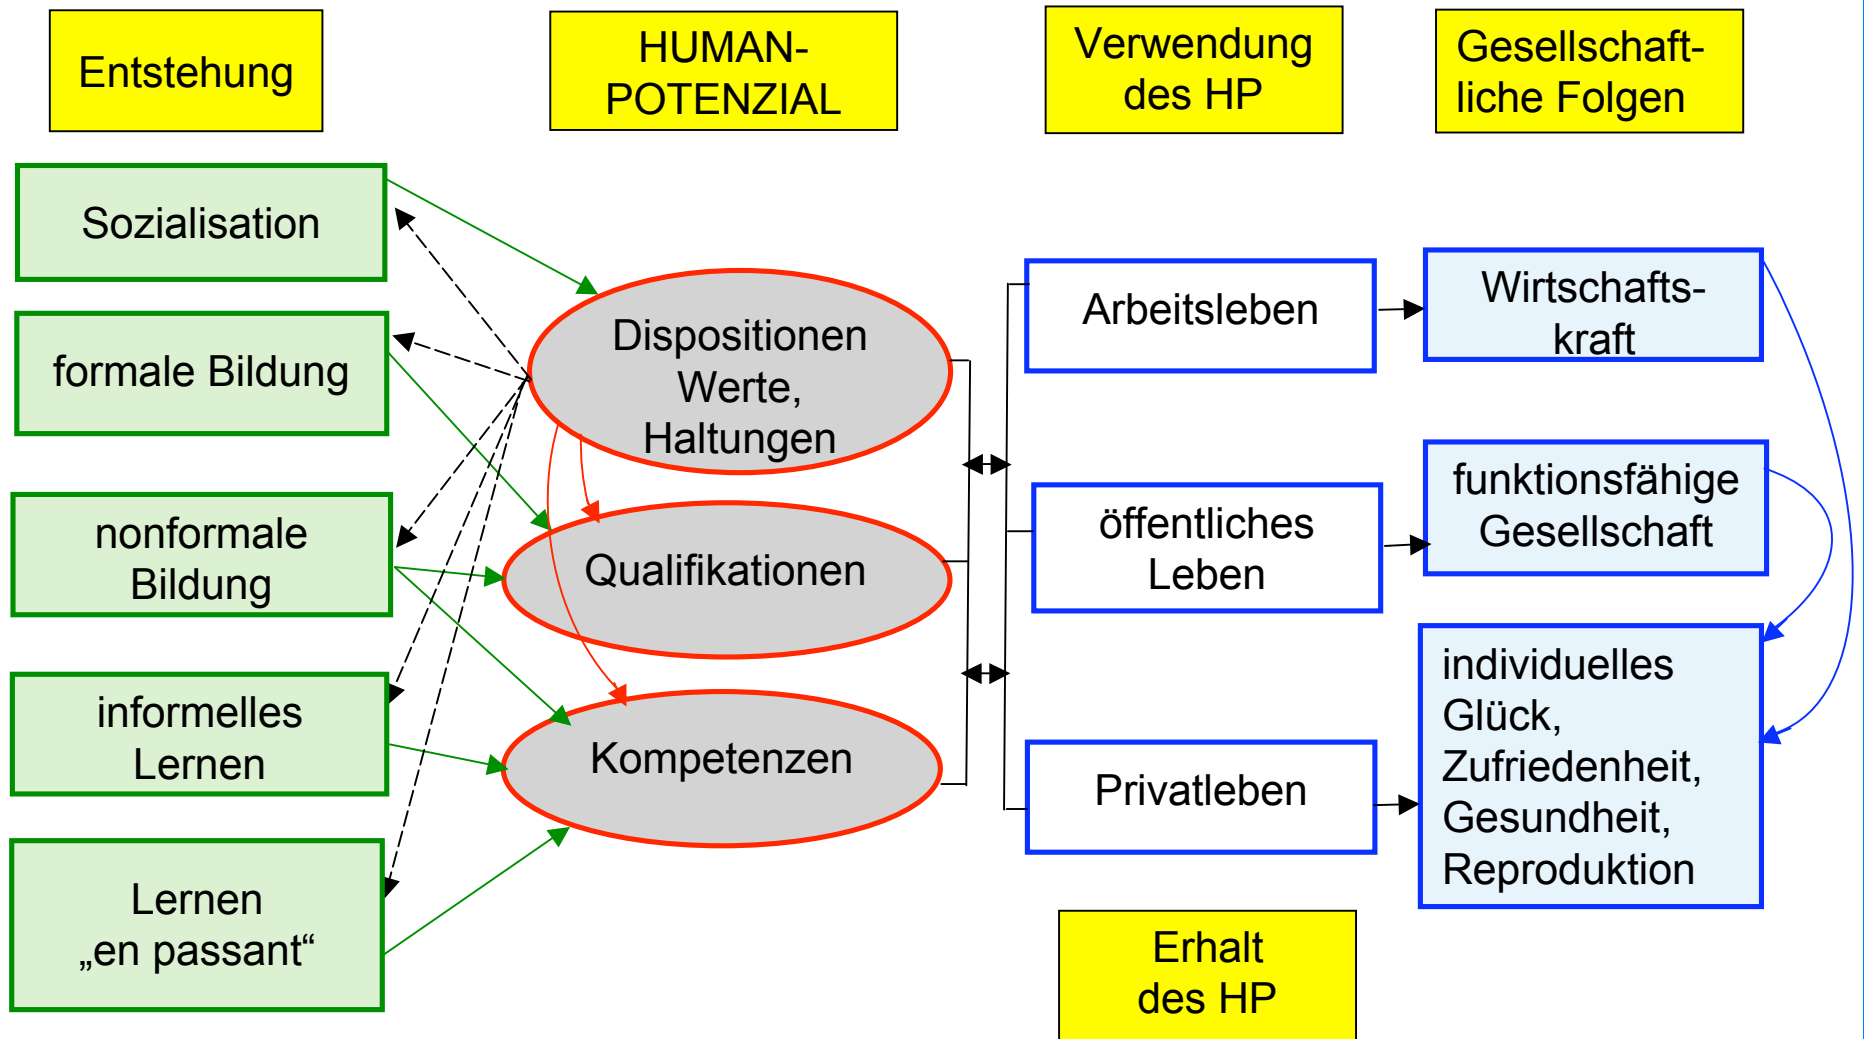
Entstehung

HUMAN-POTENZIAL

Verwendung des HP

Gesellschaftliche Folgen

Sozialisation

formale Bildung

nonformale Bildung

informelles Lernen

Lernen „en passant“

Dispositionen Werte, Haltungen

Qualifikationen

Kompetenzen

Arbeitsleben

öffentliches Leben

Privatleben

Wirtschaftskraft

funktionsfähige Gesellschaft

individuelles Glück, Zufriedenheit, Gesundheit, Reproduktion

Erhalt des HP